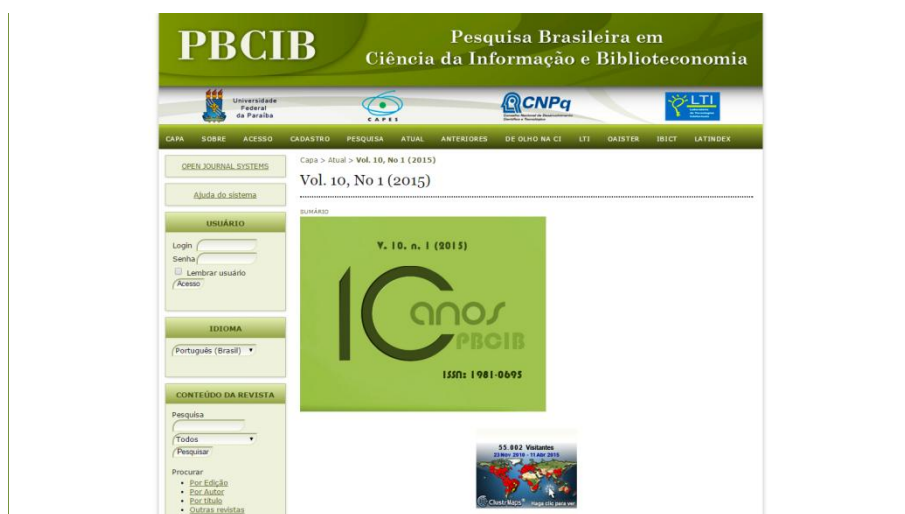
PBCIB
Pesquisa Brasileira em Ciência da Informação e Biblioteconomia

Universidade Federal da Paraíba
CAPES
CNPq
LTI

CAPA SOBRE ACESSO CADASTRO PESQUISA ATUAL ANTERIORES DE OLHO NA CI LTI OAISTER IBICT LATINDEX

OPEN JOURNAL SYSTEMS

Ajuda do sistema

USUÁRIO
Login
Senha
Lembrar usuário
Acesso

IDIOMA
Português (Brasil)

CONTEÚDO DA REVISTA
Pesquisa
Todos
Pesquisar

Procurar
• Por Edição
• Por Autor
• Por título
• Outras revistas

Capa > Atual > Vol. 10, No 1 (2015)

Vol. 10, No 1 (2015)

SUMÁRIO

V. 10. n. 1 (2015)
10 anos PBCIB
ISSN: 1981-0695

55.802 Visitantes
23 Nov 2010 - 11 Abr 2015
ClustrMaps Haga clic para ver